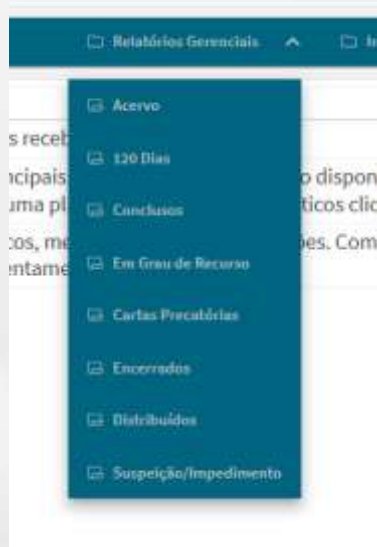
Relatórios Gerenciais In

Acervo
120 Dias
Conclusos
Em Grau de Recurso
Cartas Precatórias
Encerrados
Distribuídos
Suspeição/Impedimento

s receb
ncipais o dispon
uma pl ticos clic
cos, me bes. Com
ntame